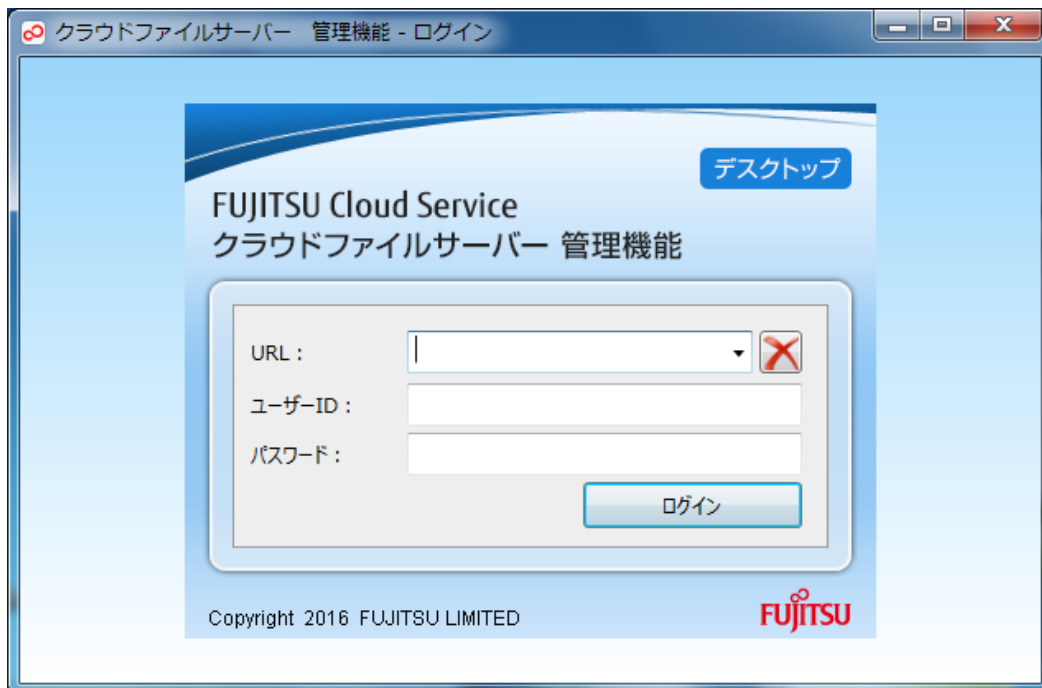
クラウドファイルサーバー　管理機能 - ログイン

デスクトップ

FUJITSU Cloud Service
クラウドファイルサーバー 管理機能

URL :

ユーザーID :

パスワード :

ログイン

Copyright 2016 FUJITSU LIMITED

FUJITSU